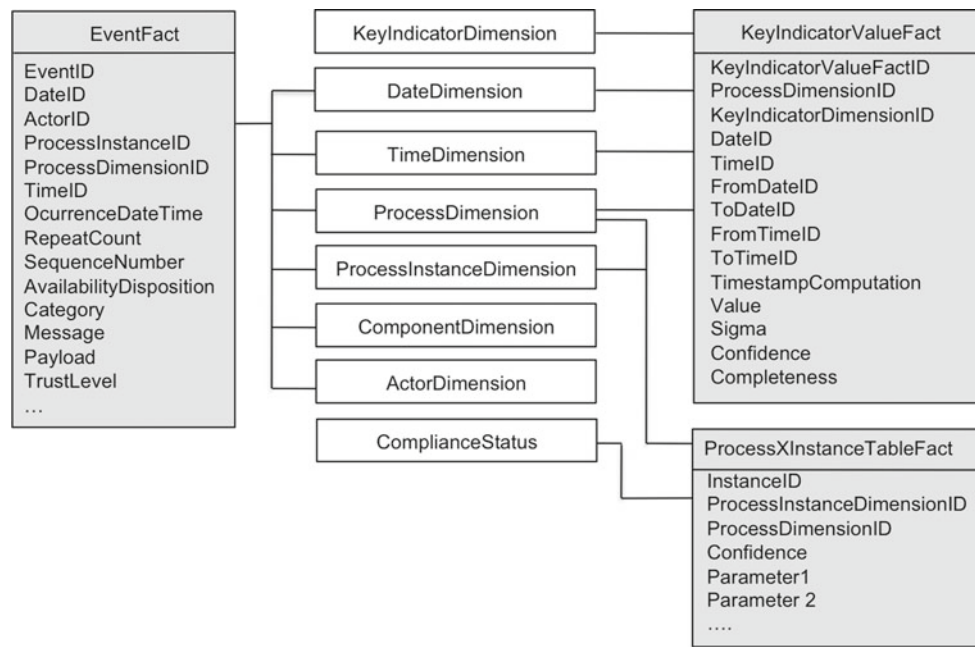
EventFact

EventID
DateID
ActorID
ProcessInstanceID
ProcessDimensionID
TimeID
OcurrenceDateTime
RepeatCount
SequenceNumber
AvailabilityDisposition
Category
Message
Payload
TrustLevel
...

KeyIndicatorDimension

DateDimension

TimeDimension

ProcessDimension

ProcessInstanceDimension

ComponentDimension

ActorDimension

ComplianceStatus

KeyIndicatorValueFact

KeyIndicatorValueFactID
ProcessDimensionID
KeyIndicatorDimensionID
DateID
TimeID
FromDateID
ToDateID
FromTimeID
ToTimeID
TimestampComputation
Value
Sigma
Confidence
Completeness

ProcessXInstanceTableFact

InstanceID
ProcessInstanceDimensionID
ProcessDimensionID
Confidence
Parameter1
Parameter 2
....